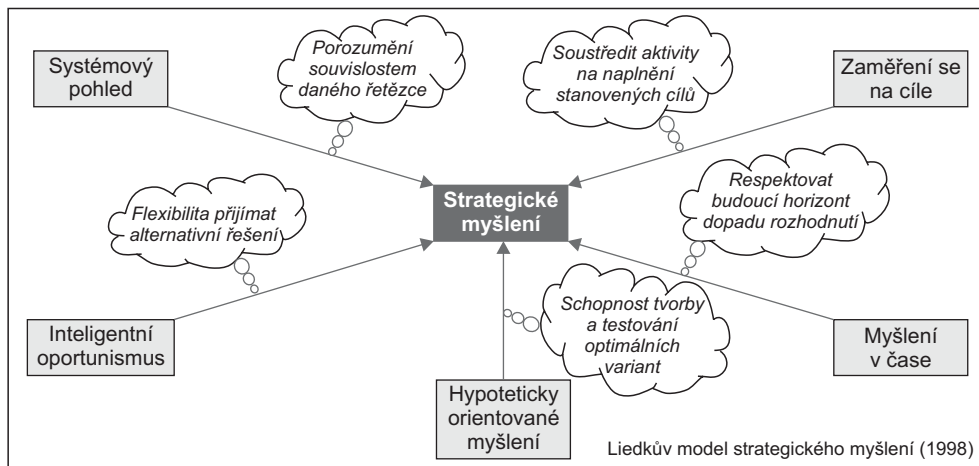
Systémový pohled

Porozumění souvislostem daného řetězce

Soustředit aktivity na naplnění stanovených cílů

Zaměření se na cíle

Strategické myšlení

Flexibilita přijímat alternativní řešení

Respektovat budoucí horizont dopadu rozhodnutí

Schopnost tvorby a testování optimálních variant

Inteligentní oportunismus

Myšlení v čase

Hypoteticky orientované myšlení

Liedkův model strategického myšlení (1998)